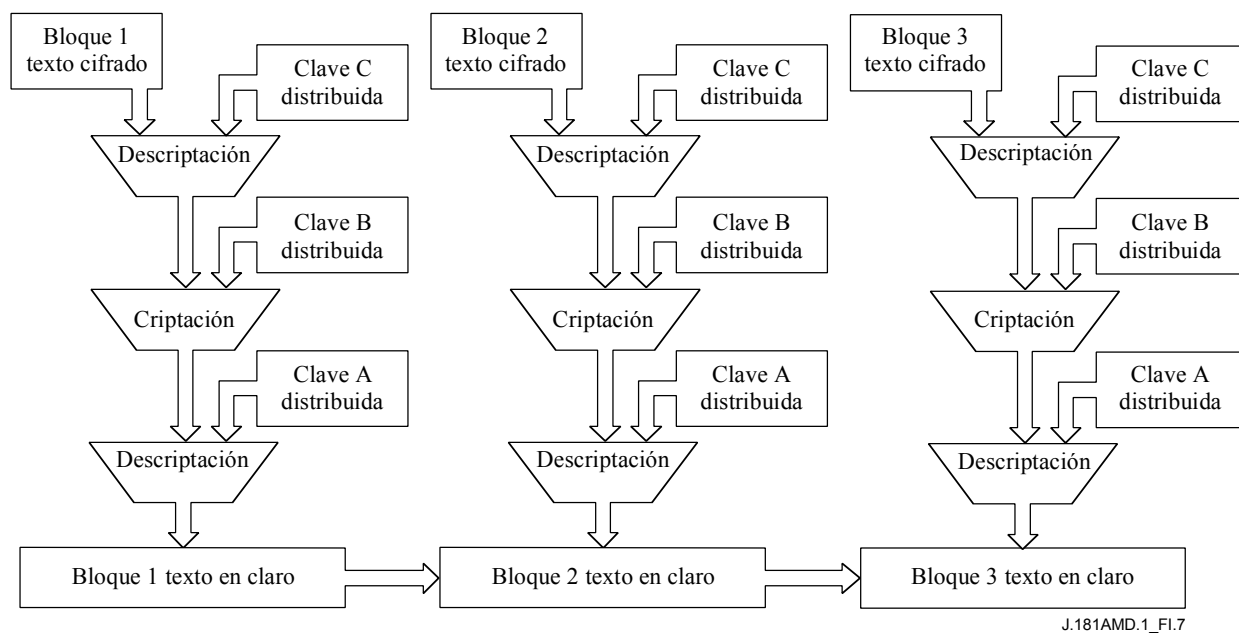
Bloque 1 texto cifrado

Clave C distribuida

Descriptación

Clave B distribuida

Criptación

Clave A distribuida

Descriptación

Bloque 2 texto cifrado

Clave C distribuida

Descriptación

Clave B distribuida

Criptación

Clave A distribuida

Descriptación

Bloque 3 texto cifrado

Clave C distribuida

Descriptación

Clave B distribuida

Criptación

Clave A distribuida

Descriptación

Bloque 1 texto en claro

Bloque 2 texto en claro

Bloque 3 texto en claro

J.181AMD.1_FI.7